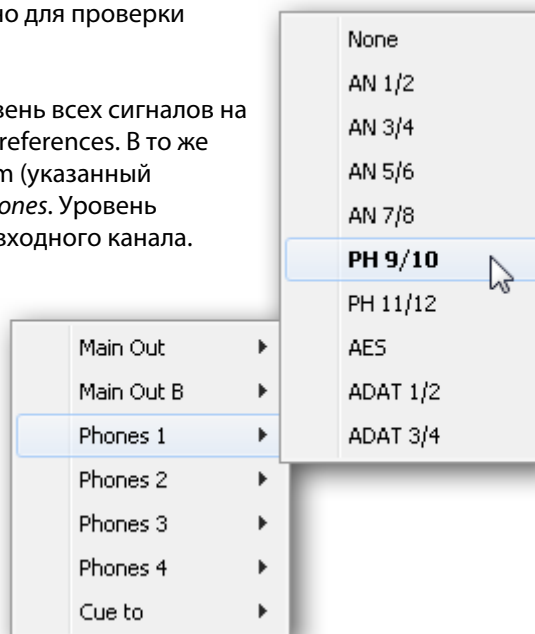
но для проверки

вень всех сигналов на references. В то же m (указанный ones. Уровень входного канала.

None
AN 1/2
AN 3/4
AN 5/6
AN 7/8
PH 9/10
PH 11/12
AES
ADAT 1/2
ADAT 3/4

Main Out
Main Out B
Phones 1
Phones 2
Phones 3
Phones 4
Cue to